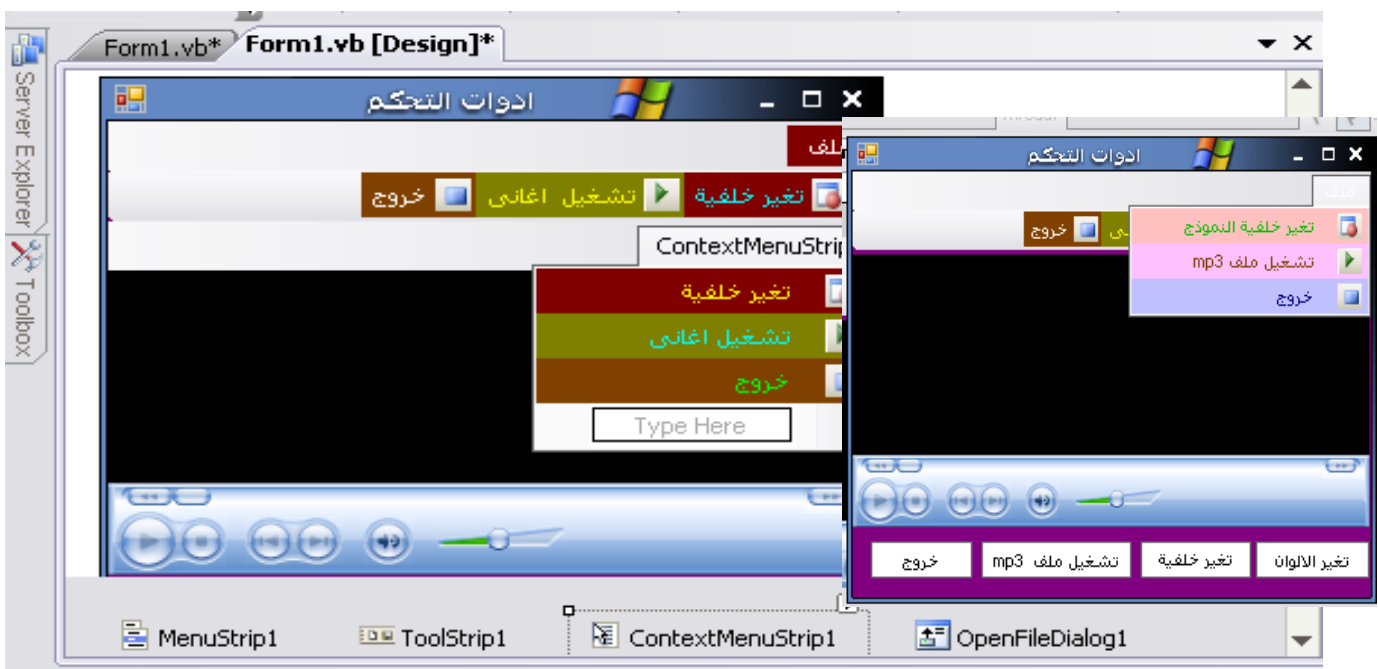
Server Explorer
Toolbox
Form1.vb*
Form1.vb [Design]*
ادوات التحكم
ملف
خروج
تشغيل اغانى
تغير خلفية
ContextMenuStrip
تغير خلفية
تشغيل اغانى
خروج
Type Here
ادوات التحكم
ملف
خروج
تغير خلفية النموذج
تشغيل ملف mp3
خروج
خروج
تشغيل ملف mp3
تغير خلفية
تغير الالوان
MenuStrip1
ToolStrip1
ContextMenuStrip1
OpenFileDialog1